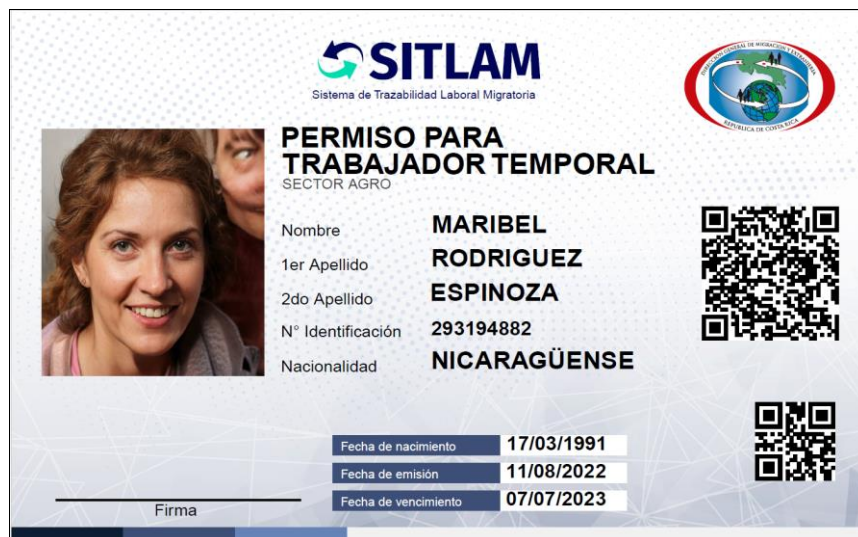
SITLAM
Sistema de Trazabilidad Laboral Migratoria

DIRECCIÓN GENERAL DE MIGRACIÓN Y EXTRANJERÍA
REPÚBLICA DE COSTA RICA

PERMISO PARA TRABAJADOR TEMPORAL
SECTOR AGRO

Nombre MARIBEL
1er Apellido RODRIGUEZ
2do Apellido ESPINOZA
N° Identificación 293194882
Nacionalidad NICARAGÜENSE

Fecha de nacimiento 17/03/1991
Fecha de emisión 11/08/2022
Fecha de vencimiento 07/07/2023

Firma